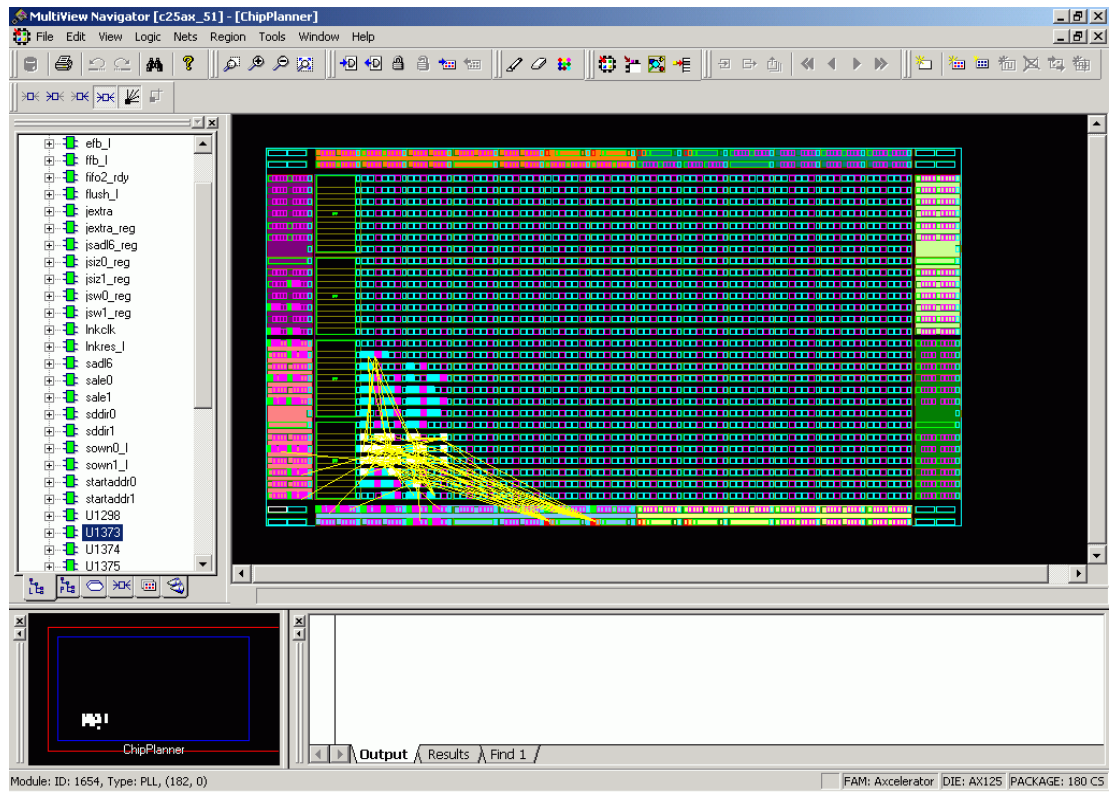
MultiView Navigator [c25ax_51] - [ChipPlanner]

File Edit View Logic Nets Region Tools Window Help

efb_l
ffb_l
fifo2_rdy
flush_l
jextra
jextra_reg
jsadl6_reg
jsiz0_reg
jsiz1_reg
jsw0_reg
jsw1_reg
lnkclk
lnkres_l
sadl6
sale0
sale1
sddir0
sddir1
sown0_l
sown1_l
startaddr0
startaddr1
U1298
U1373
U1374
U1375

ChipPlanner

Output Results Find 1

Module: ID: 1654, Type: PLL, (182, 0)

FAM: Axcelerator DIE: AX125 PACKAGE: 180 CS